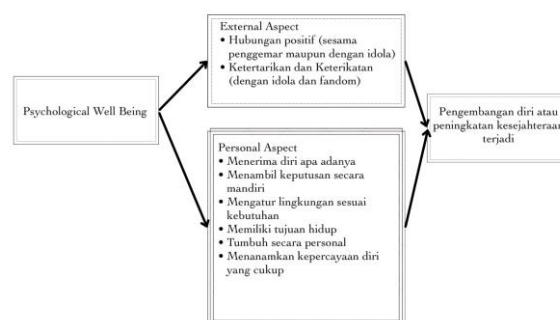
Psychological Well Being

External Aspect
• Hubungan positif (sesama penggemar maupun dengan idola)
• Ketertarikan dan Keterikatan (dengan idola dan fandom)

Personal Aspect
• Menerima diri apa adanya
• Menambil keputusan secara mandiri
• Mengatur lingkungan sesuai kebutuhan
• Memiliki tujuan hidup
• Tumbuh secara personal
• Menanamkan kepercayaan diri yang cukup

Pengembangan diri atau peningkatan kesejahteraan terjadi